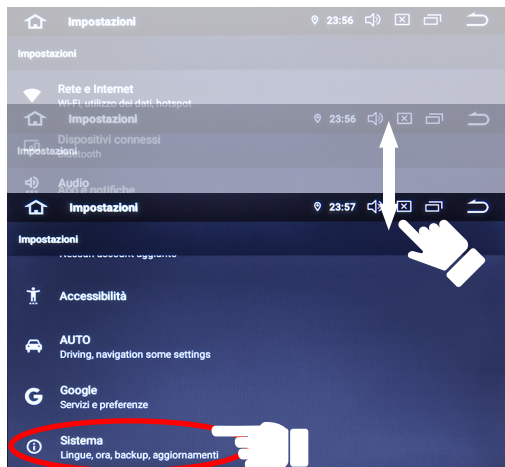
Impostazioni 23:56

Impostazioni

Rete e Internet
Wi-Fi, utilizzo dei dati, hotspot

Impostazioni 23:56

Dispositivi connessi
Bluetooth

Impostazioni

Audio
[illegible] notifiche

Impostazioni 23:57

Impostazioni

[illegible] account aggiunto

Accessibilità

AUTO
Driving, navigation some settings

Google
Servizi e preferenze

Sistema
Lingue, ora, backup, aggiornamenti